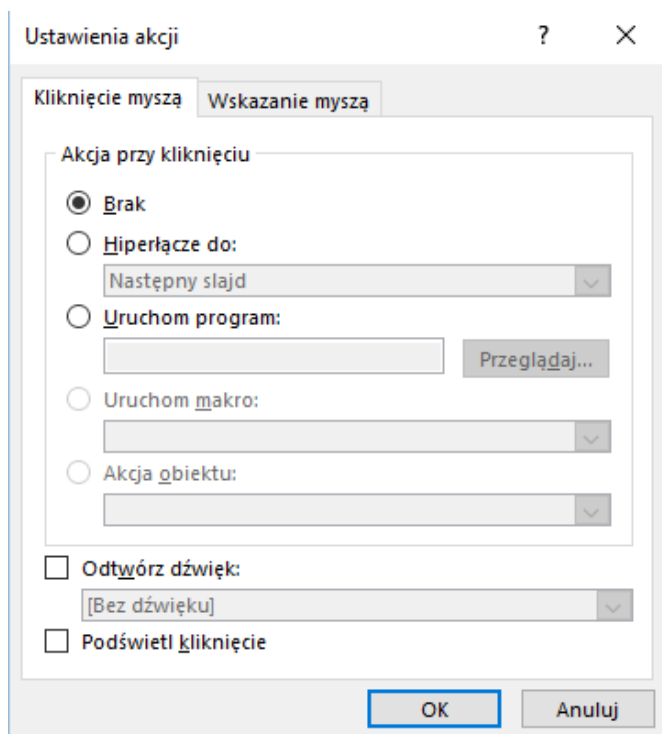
Ustawienia akcji

?

X

Kliknięcie myszą

Wskazanie myszą

Akcja przy kliknięciu

Brak

Hiperłącze do:

Następny slajd

Uruchom program:

Przeglądaj...

Uruchom makro:

Akcja obiektu:

Odtwórz dźwięk:

[Bez dźwięku]

Podświetl kliknięcie

OK

Anuluj